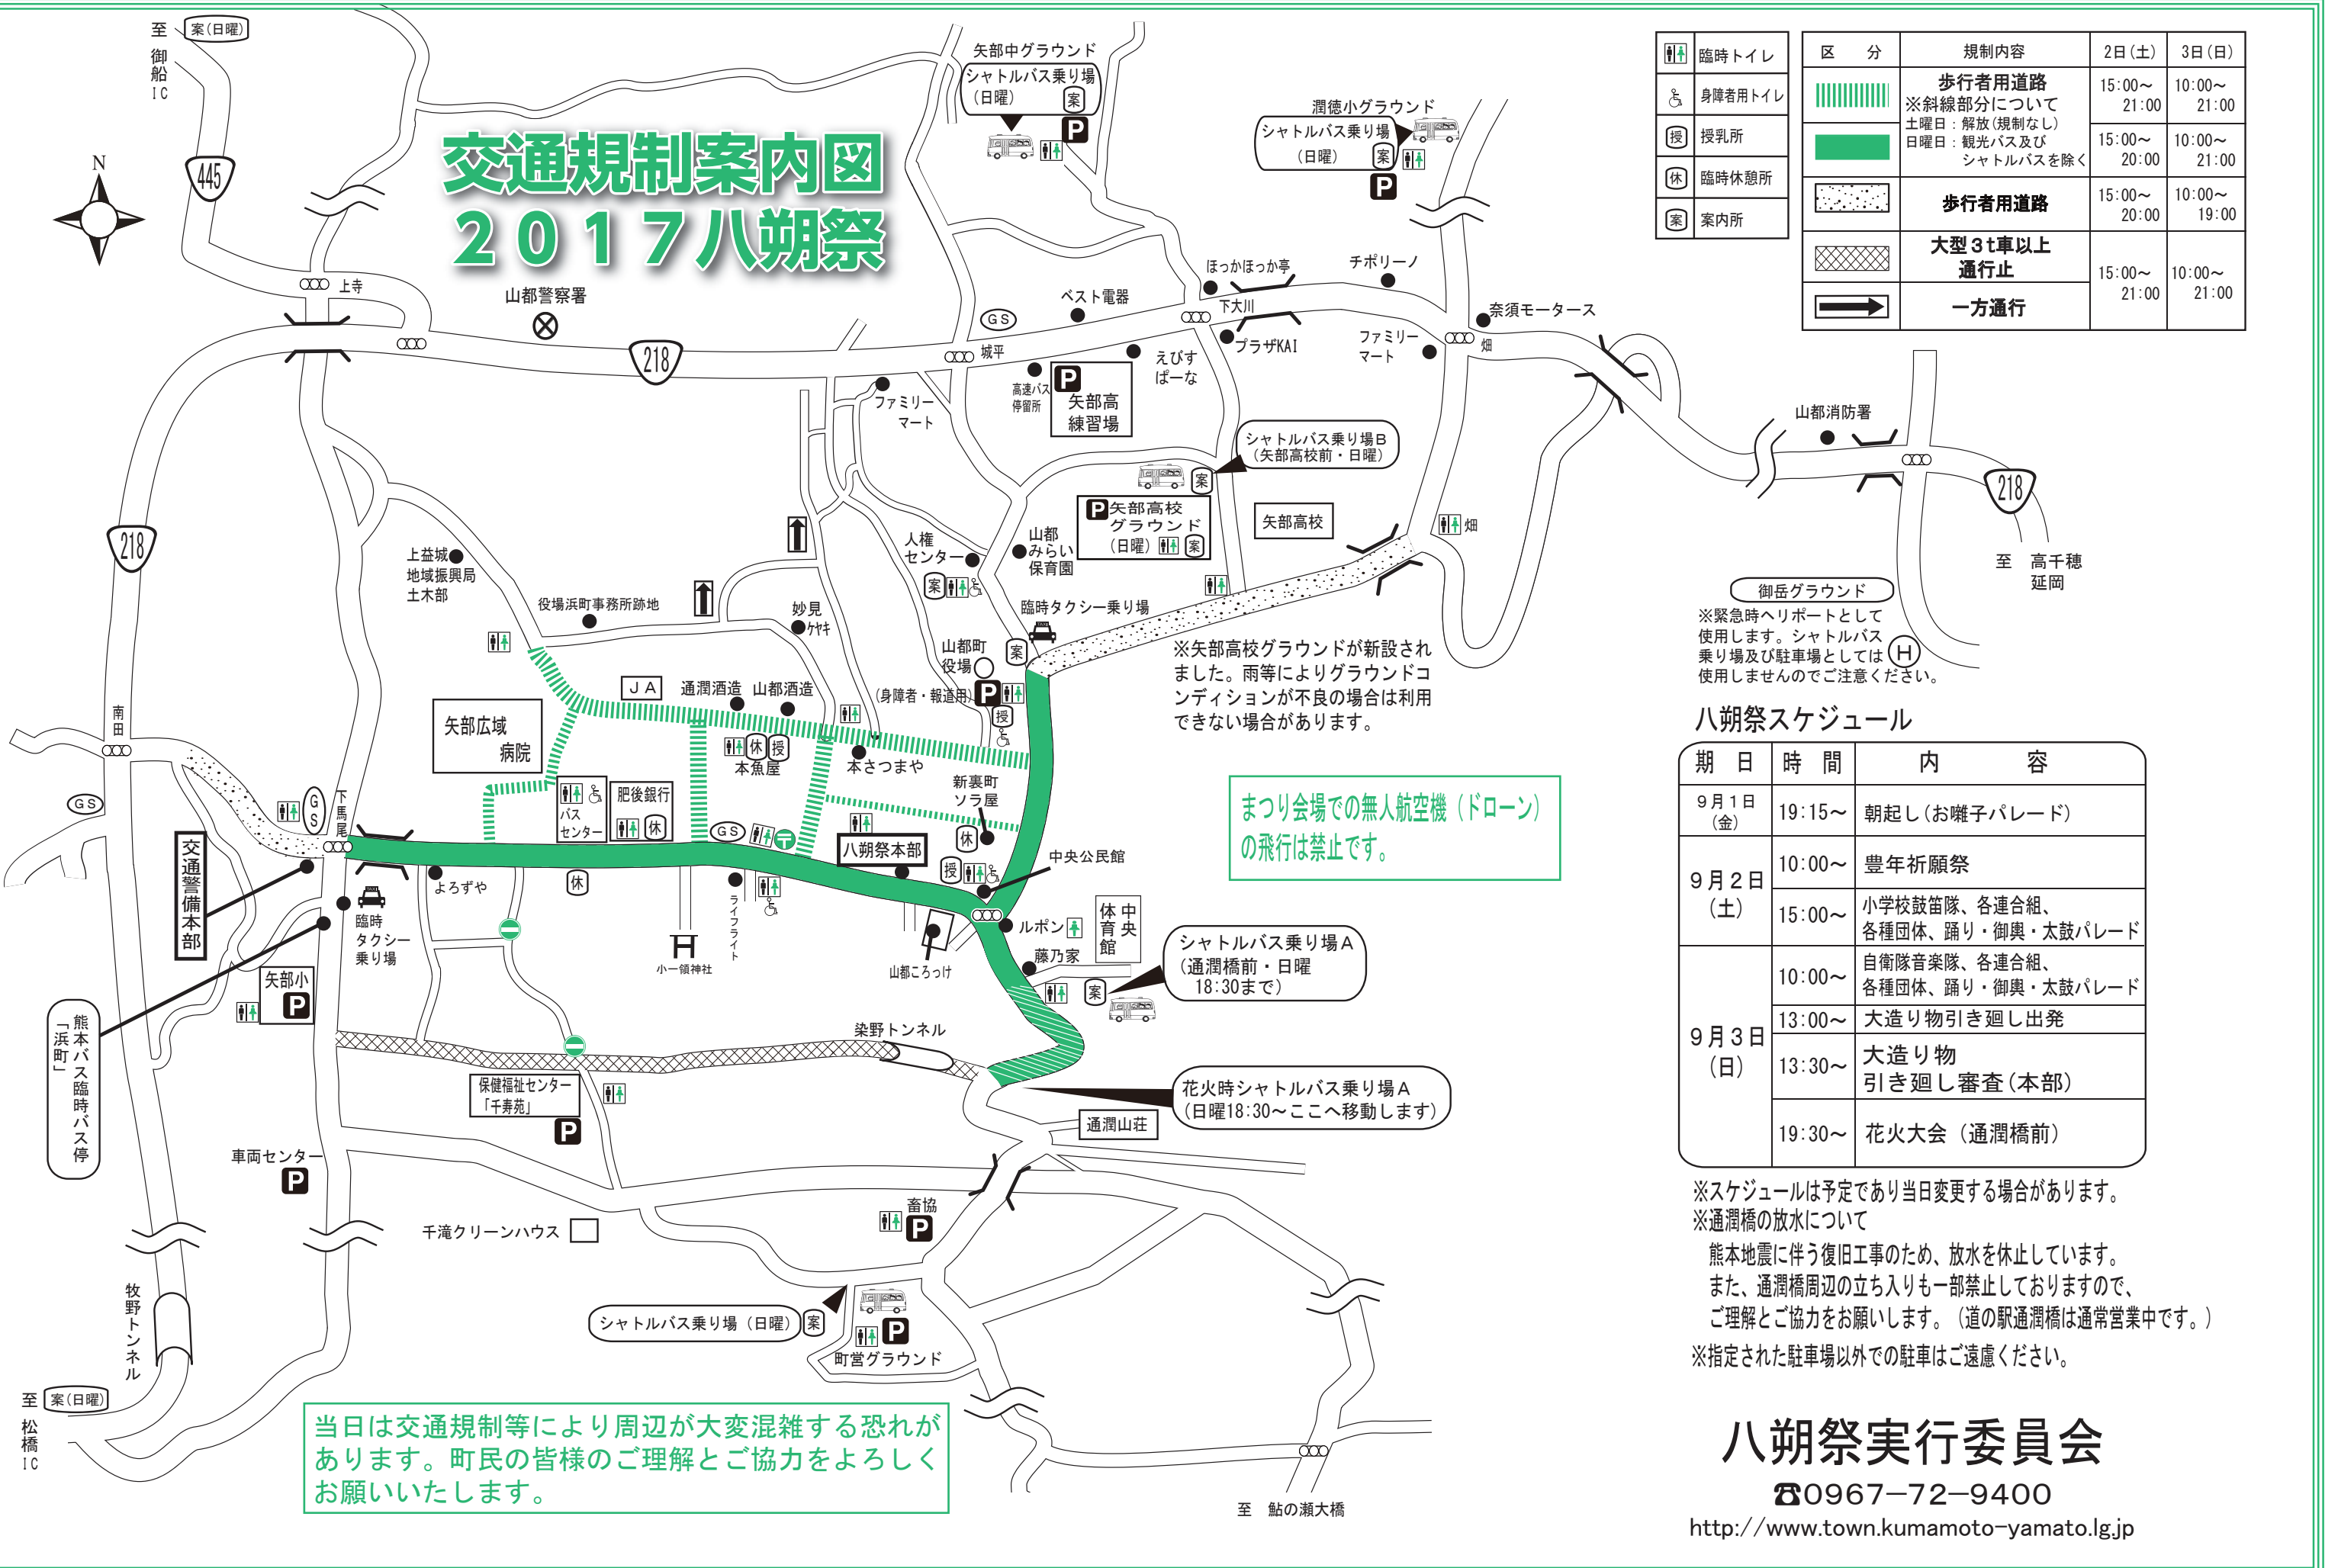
交通規制案内図
２０１７八朔祭

至 御船IC 案(日曜)
445
N
上寺
山都警察署
218
城平
GS
ベスト電器
えびす ぱーな
高速バス停留所
P 矢部高練習場
ファミリーマート
下大川
ほっかほっか亭
チボリーノ
プラザKAI
ファミリーマート
畑
奈須モータース
矢部中グラウンド
シャトルバス乗り場（日曜） 案
P
潤徳小グラウンド
シャトルバス乗り場（日曜） 案
P
山都消防署
218
至 高千穂 延岡
シャトルバス乗り場B（矢部高校前・日曜）案
P 矢部高校グラウンド（日曜） 案
矢部高校
畑
山都みらい保育園
人権センター 案
臨時タクシー乗り場
山都町役場 案
(身障者・報道用) P 授
※矢部高校グラウンドが新設されました。雨等によりグラウンドコンディションが不良の場合は利用できない場合があります。
御岳グラウンド
※緊急時ヘリポートとして使用します。シャトルバス乗り場及び駐車場としては使用しませんのでご注意ください。 H
218
上益城地域振興局土木部
役場浜町事務所跡地
妙見ケヤキ
JA
通潤酒造
山都酒造
矢部広域病院
休 授 本魚屋
本さつまや
新裏町ソラ屋
休
中央公民館
肥後銀行
バスセンター 休
GS
八朔祭本部
授
南田
GS
GS
下馬尾
交通警備本部
よろずや
休
ライフライト
小一領神社
山都ころっけ
ルボン
藤乃家
中央体育館
案
シャトルバス乗り場A（通潤橋前・日曜 18:30まで）
臨時タクシー乗り場
矢部小 P
熊本バス臨時バス停「浜町」
染野トンネル
保健福祉センター「千寿苑」 P
花火時シャトルバス乗り場A（日曜18:30～ここへ移動します）
通潤山荘
車両センター P
畜協 P
千滝クリーンハウス
シャトルバス乗り場（日曜） 案
P 町営グラウンド
牧野トンネル
至 松橋IC 案(日曜)
至 鮎の瀬大橋
まつり会場での無人航空機（ドローン）の飛行は禁止です。
当日は交通規制等により周辺が大変混雑する恐れがあります。町民の皆様のご理解とご協力をよろしくお願いいたします。

| | 臨時トイレ |
|---|---|
| | 身障者用トイレ |
| 授 | 授乳所 |
| 休 | 臨時休憩所 |
| 案 | 案内所 |

| 区分 | 規制内容 | 2日(土) | 3日(日) |
|---|---|---|---|
| | 歩行者用道路 ※斜線部分について 土曜日：解放(規制なし) 日曜日：観光バス及びシャトルバスを除く | 15:00～21:00 | 10:00～21:00 |
| | | 15:00～20:00 | 10:00～21:00 |
| | 歩行者用道路 | 15:00～20:00 | 10:00～19:00 |
| | 大型３t車以上通行止 | 15:00～21:00 | 10:00～21:00 |
| | 一方通行 | | |

八朔祭スケジュール

| 期日 | 時間 | 内容 |
|---|---|---|
| 9月1日(金) | 19:15～ | 朝起し（お囃子パレード） |
| 9月2日(土) | 10:00～ | 豊年祈願祭 |
| | 15:00～ | 小学校鼓笛隊、各連合組、各種団体、踊り・御輿・太鼓パレード |
| 9月3日(日) | 10:00～ | 自衛隊音楽隊、各連合組、各種団体、踊り・御輿・太鼓パレード |
| | 13:00～ | 大造り物引き廻し出発 |
| | 13:30～ | 大造り物 引き廻し審査（本部） |
| | 19:30～ | 花火大会（通潤橋前） |

※スケジュールは予定であり当日変更する場合があります。
※通潤橋の放水について
熊本地震に伴う復旧工事のため、放水を休止しています。
また、通潤橋周辺の立ち入りも一部禁止しておりますので、ご理解とご協力をお願いします。（道の駅通潤橋は通常営業中です。）
※指定された駐車場以外での駐車はご遠慮ください。

八朔祭実行委員会
☎0967−72−9400
http://www.town.kumamoto-yamato.lg.jp